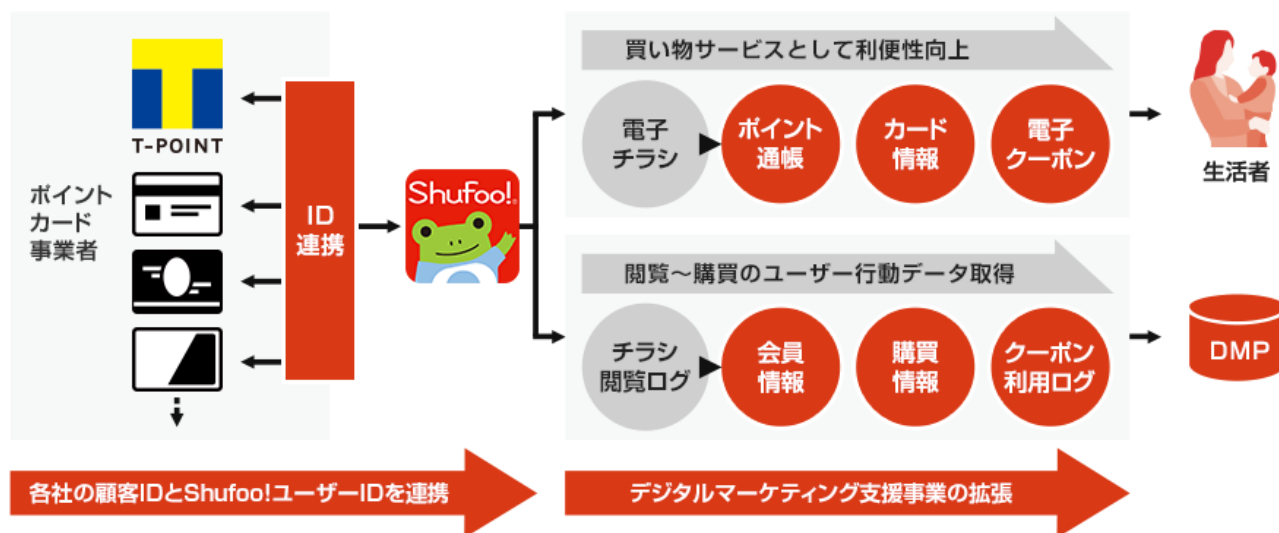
T-POINT

ポイントカード事業者

ID連携

Shufoo!

買い物サービスとして利便性向上

電子チラシ

ポイント通帳

カード情報

電子クーポン

生活者

閲覧～購買のユーザー行動データ取得

チラシ閲覧ログ

会員情報

購買情報

クーポン利用ログ

DMP

各社の顧客IDとShufoo!ユーザーIDを連携

デジタルマーケティング支援事業の拡張